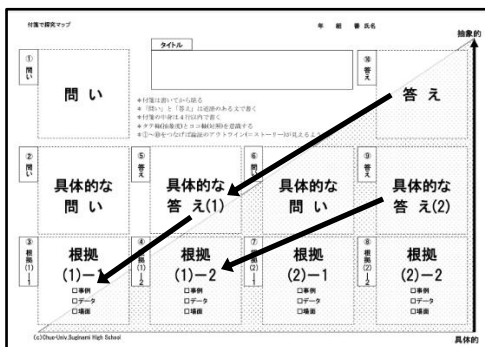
付箋で探究マップ

年　組　番 氏名

抽象的

タイトル

① 問い

問い

⑩ 答え

答え

＊付箋は書いてから貼る
＊「問い」と「答え」は追加のある文で書く
＊付箋の中身は４行以内で書く
＊タテ軸(抽象度)とヨコ軸(時間)を意識する
＊①～⑩をつなげ論証のアウトラインにストーリーが見えるよう

② 問い

具体的な問い

⑤ 答え

具体的な答え(1)

⑥ 問い

具体的な問い

⑨ 答え

具体的な答え(2)

③ 根拠(1)-1

根拠(1)−1

□事例
□データ
□場面

④ 根拠(1)-2

根拠(1)−2

□事例
□データ
□場面

⑦ 根拠(2)-1

根拠(2)−1

□事例
□データ
□場面

⑧ 根拠(2)-2

根拠(2)−2

□事例
□データ
□場面

(c)Chuo-Univ.Suginami High School

具体的